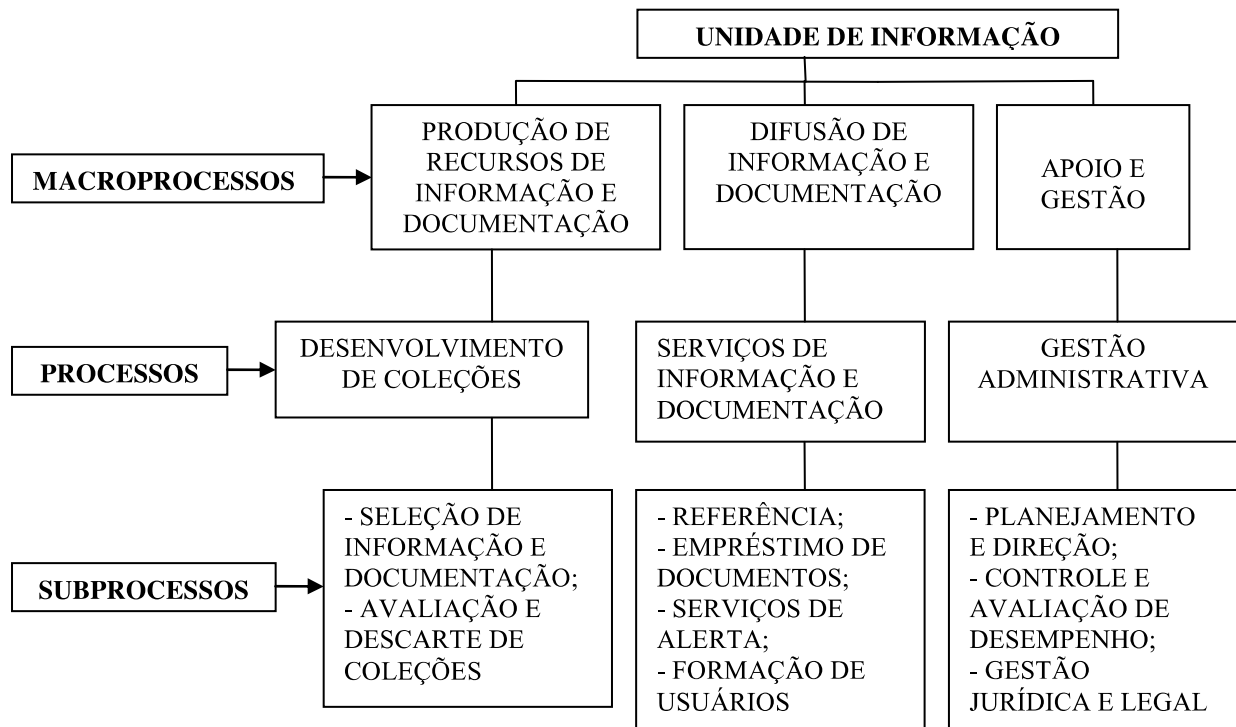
UNIDADE DE INFORMAÇÃO

MACROPROCESSOS

PRODUÇÃO DE RECURSOS DE INFORMAÇÃO E DOCUMENTAÇÃO

DIFUSÃO DE INFORMAÇÃO E DOCUMENTAÇÃO

APOIO E GESTÃO

PROCESSOS

DESENVOLVIMENTO DE COLEÇÕES

SERVIÇOS DE INFORMAÇÃO E DOCUMENTAÇÃO

GESTÃO ADMINISTRATIVA

SUBPROCESSOS

- SELEÇÃO DE INFORMAÇÃO E DOCUMENTAÇÃO;
- AVALIAÇÃO E DESCARTE DE COLEÇÕES

- REFERÊNCIA;
- EMPRÉSTIMO DE DOCUMENTOS;
- SERVIÇOS DE ALERTA;
- FORMAÇÃO DE USUÁRIOS

- PLANEJAMENTO E DIREÇÃO;
- CONTROLE E AVALIAÇÃO DE DESEMPENHO;
- GESTÃO JURÍDICA E LEGAL